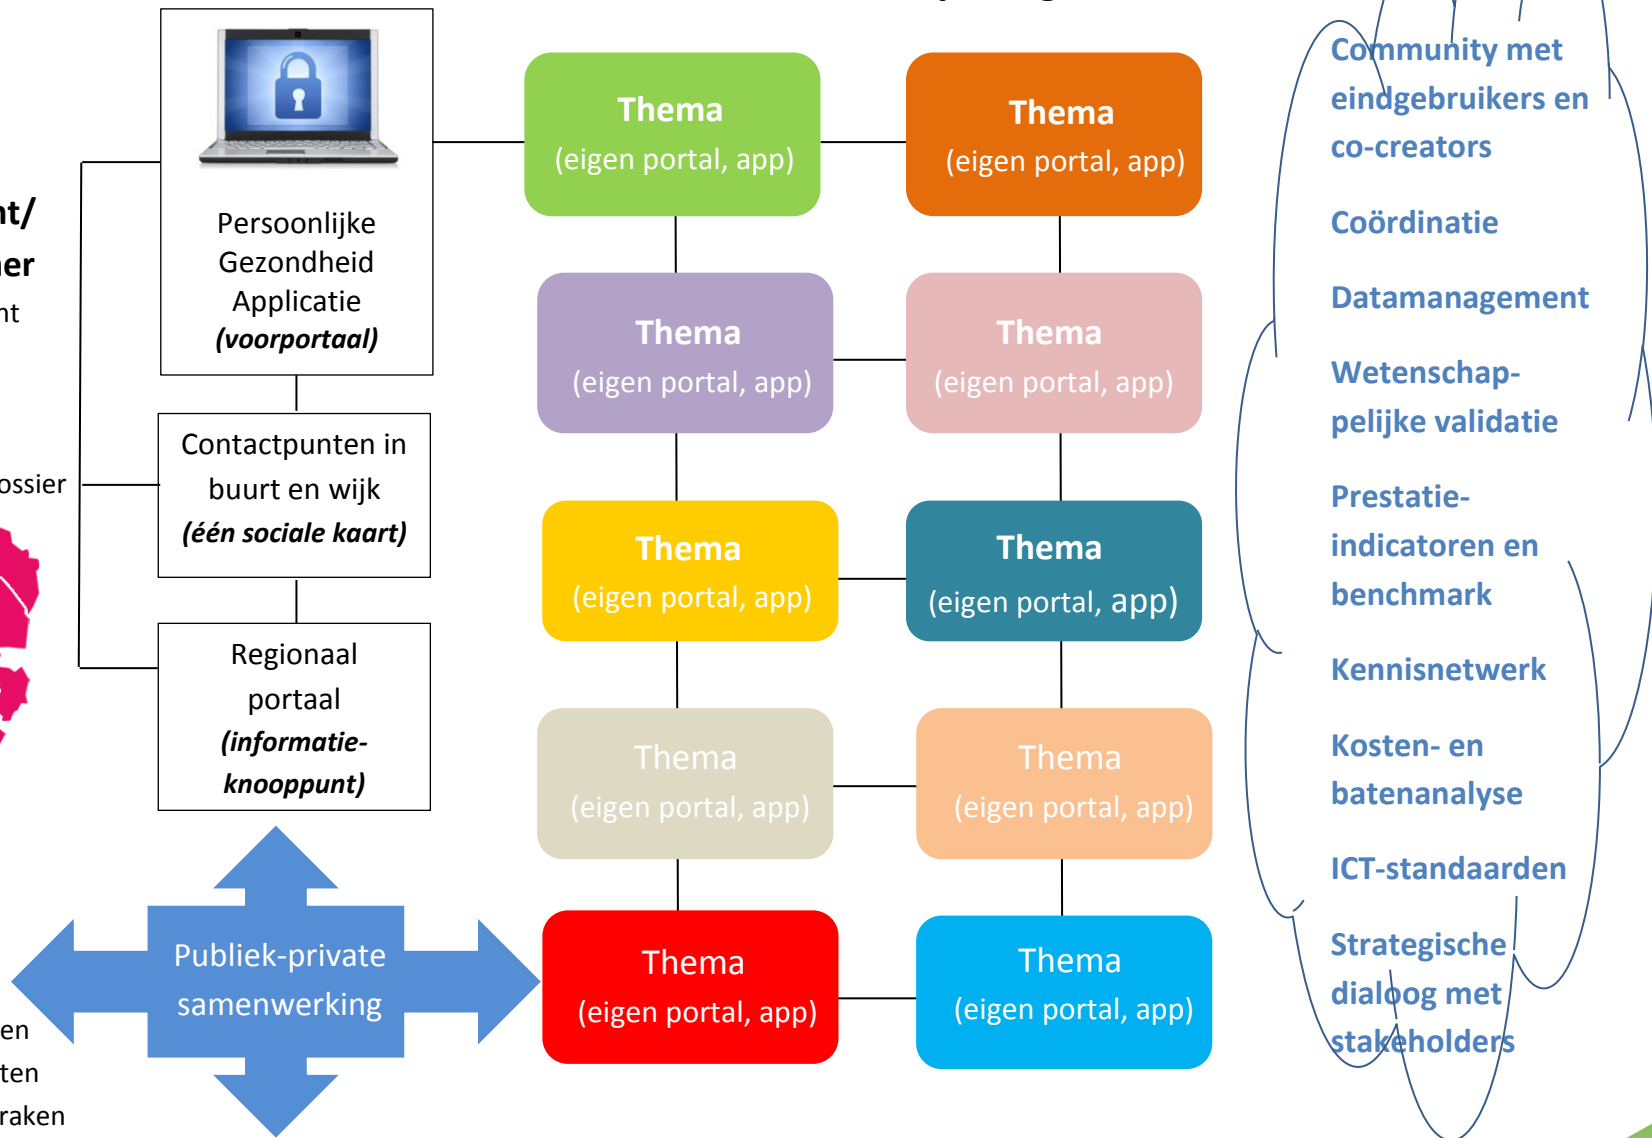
nt/
ner
nt

ossier

en
ten
raken

Persoonlijke Gezondheid Applicatie
*(voorportaal)*

Contactpunten in buurt en wijk
*(één sociale kaart)*

Regionaal portaal
*(informatie-knooppunt)*

Publiek-private samenwerking

Thema
(eigen portal, app)

Thema
(eigen portal, app)

Thema
(eigen portal, app)

Thema
(eigen portal, app)

Thema
(eigen portal, app)

Thema
(eigen portal, app)

Thema
(eigen portal, app)

Thema
(eigen portal, app)

Thema
(eigen portal, app)

Thema
(eigen portal, app)

Community met eindgebruikers en co-creators

Coördinatie

Datamanagement

Wetenschappelijke validatie

Prestatie-indicatoren en benchmark

Kennisnetwerk

Kosten- en batenanalyse

ICT-standaarden

Strategische dialoog met stakeholders